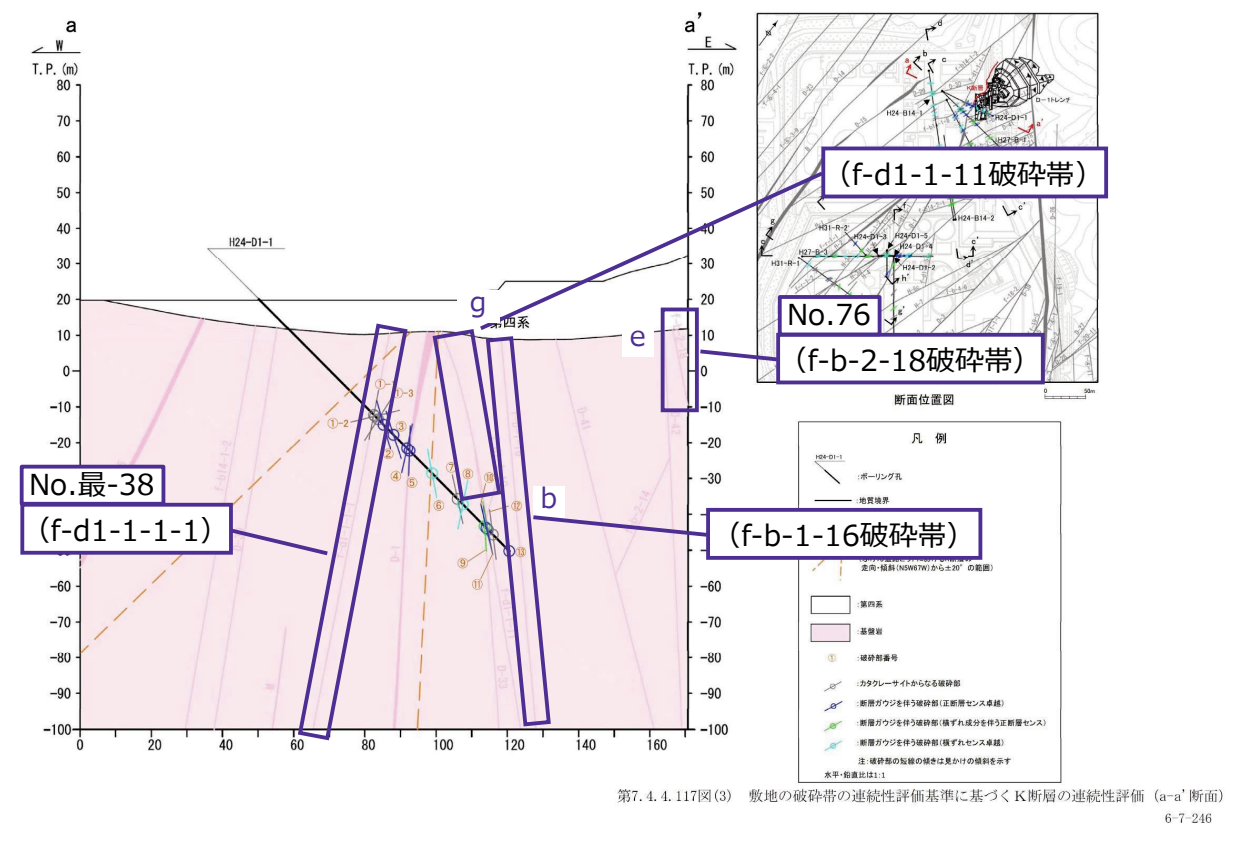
a
W
T.P.(m)
a'
E
T.P.(m)

80
70
60
50
40
30
20
10
0
-10
-20
-30
-40
-50
-60
-70
-80
-90
-100

0
20
40
60
80
100
120
140
160

H24-D1-1
第四系
①
①-3
①-2
②
③
④
⑤
⑥
⑦
⑧
⑨
⑩
⑪
⑫
⑬

g
e
b
No.最-38
(f-d1-1-1-1)
(f-d1-1-11破砕帯)
No.76
(f-b-2-18破砕帯)
(f-b-1-16破砕帯)

H24-B14-1
H24-D1-1
H27-B-1
K断層
D-1トレンチ
H24-B14-2
H31-R-2
H24-D1-3
H24-D1-5
H24-D1-4
H27-B-3
H31-R-1
H24-D1-2
断面位置図

凡 例
H24-D1-1
:ボーリング孔
:地質境界
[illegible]
走向・傾斜(N5W67W)から±20°の範囲)
:第四系
:基盤岩
:破砕部番号
:カタクレーサイトからなる破砕部
:断層ガウジを伴う破砕部(正断層センス卓越)
:断層ガウジを伴う破砕部(横ずれ成分を伴う正断層センス)
:断層ガウジを伴う破砕部(横ずれセンス卓越)
注:破砕部の短線の傾きは見かけの傾斜を示す
水平・鉛直比は1:1

第7.4.4.117図(3) 敷地の破砕帯の連続性評価基準に基づくK断層の連続性評価(a-a'断面)
6-7-246